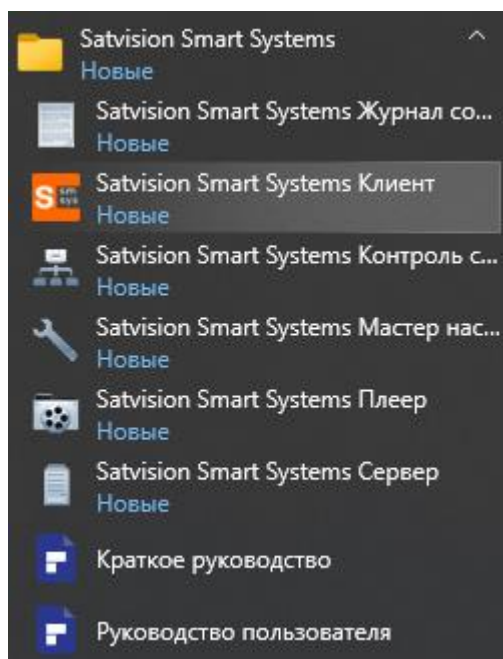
Satvision Smart Systems
Новые

Satvision Smart Systems Журнал со...
Новые

Satvision Smart Systems Клиент
Новые

Satvision Smart Systems Контроль с...
Новые

Satvision Smart Systems Мастер нас...
Новые

Satvision Smart Systems Плеер
Новые

Satvision Smart Systems Сервер
Новые

Краткое руководство

Руководство пользователя